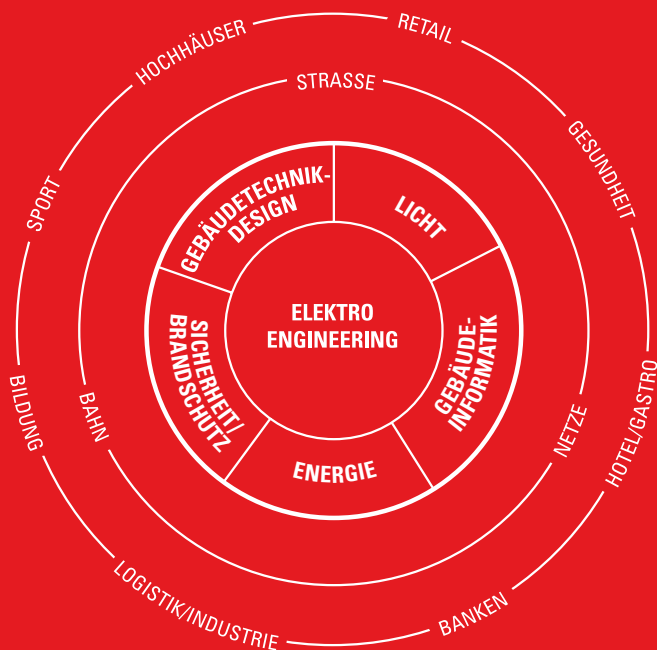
ELEKTRO ENGINEERING

GEBÄUDETECHNIK-DESIGN

LICHT

GEBÄUDE-INFORMATIK

ENERGIE

SICHERHEIT/BRANDSCHUTZ

STRASSE

NETZE

BAHN

HOCHHÄUSER

RETAIL

GESUNDHEIT

HOTEL/GASTRO

BANKEN

LOGISTIK/INDUSTRIE

BILDUNG

SPORT